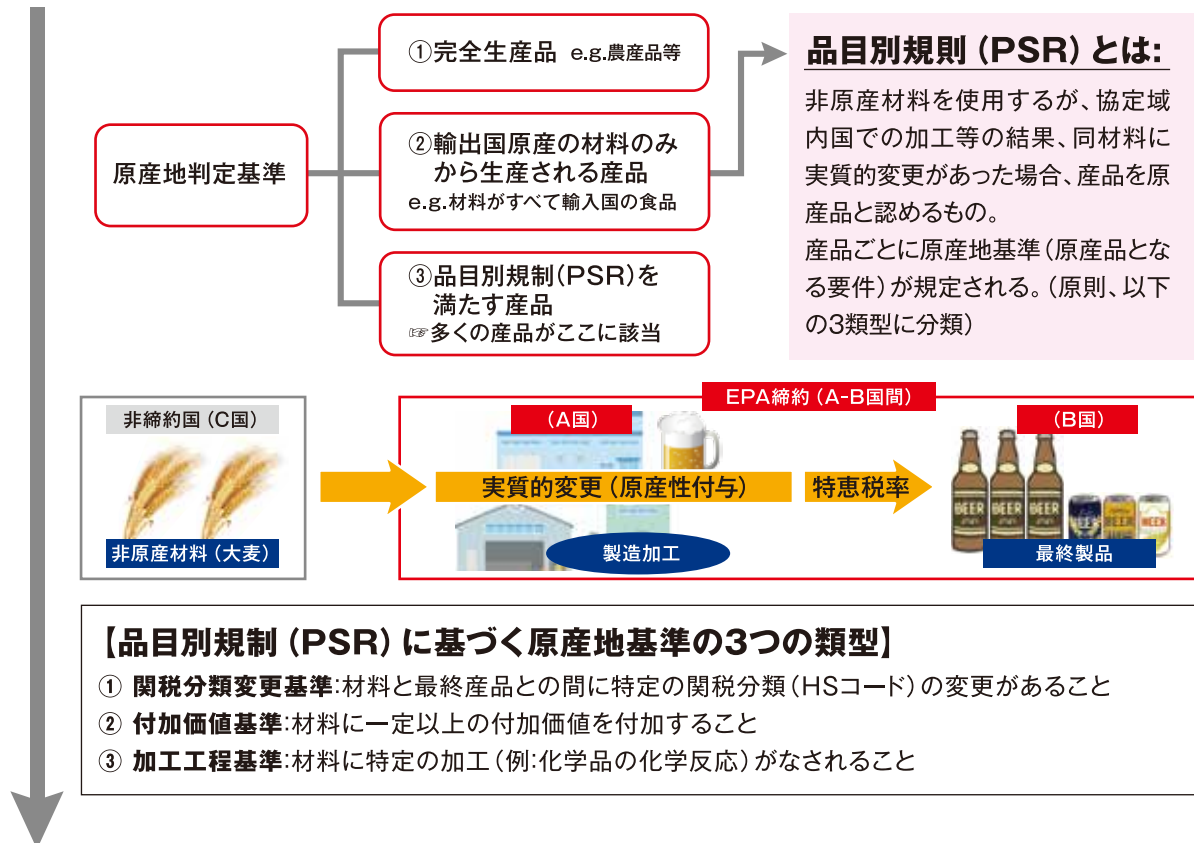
原産地判定基準

①完全生産品 e.g.農産品等

②輸出国原産の材料のみから生産される産品
e.g.材料がすべて輸入国の食品

③品目別規制（PSR）を満たす産品
☞多くの産品がここに該当

品目別規則（PSR）とは:
非原産材料を使用するが、協定域内国での加工等の結果、同材料に実質的変更があった場合、産品を原産品と認めるもの。
産品ごとに原産地基準（原産品となる要件）が規定される。（原則、以下の3類型に分類）

非締約国（C国）
非原産材料（大麦）

EPA締約（A-B国間）
（A国）
実質的変更（原産性付与）
製造加工
特恵税率
（B国）
BEER
BEER
BEER
最終製品

【品目別規制（PSR）に基づく原産地基準の3つの類型】
① 関税分類変更基準:材料と最終産品との間に特定の関税分類（HSコード）の変更があること
② 付加価値基準:材料に一定以上の付加価値を付加すること
③ 加工工程基準:材料に特定の加工（例:化学品の化学反応）がなされること